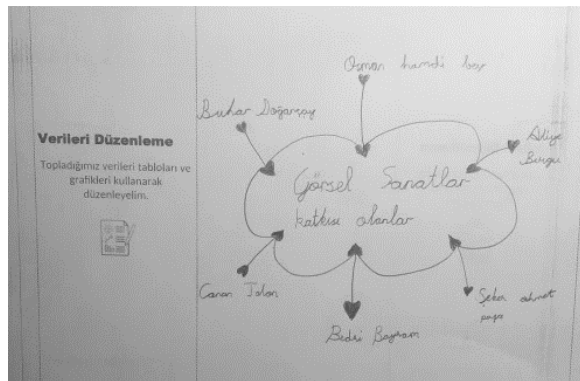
Verileri Düzenleme

Topladığımız verileri tabloları ve grafikleri kullanarak düzenleyelim.

Osman hamdi bey

Buhar Doğarpay

Aliye Berger

Görsel Sanatlar katkısı olanlar

Cenan Talan

Bedri Bayram

Şeker ahmet paşa